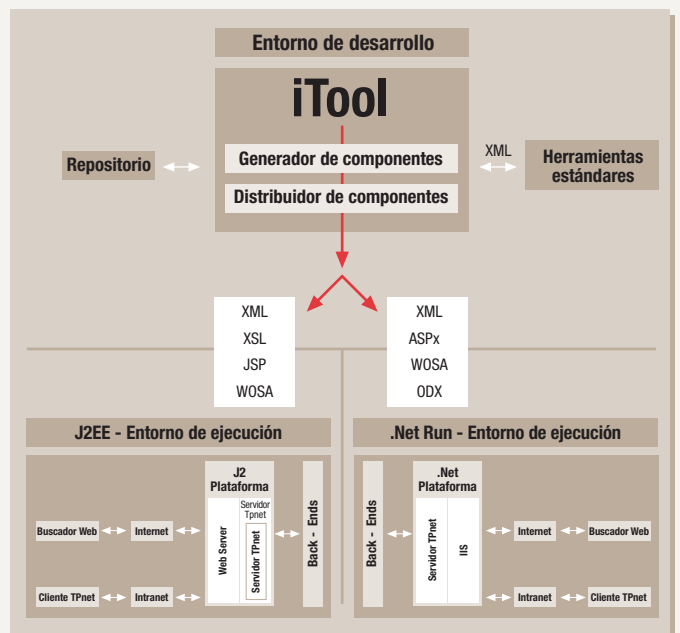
Entorno de desarrollo

iTool

Generador de componentes

Distribuidor de componentes

Repositorio

XML

Herramientas estándares

XML
XSL
JSP
WOSA

XML
ASPx
WOSA
ODX

J2EE - Entorno de ejecución

.Net Run - Entorno de ejecución

J2 Plataforma

Servidor Tpnet

Web Server

Servidor TPnet

Back - Ends

Buscador Web

Internet

Cliente TPnet

Intranet

Back - Ends

.Net Plataforma

Servidor TPnet

IIS

Internet

Buscador Web

Intranet

Cliente TPnet